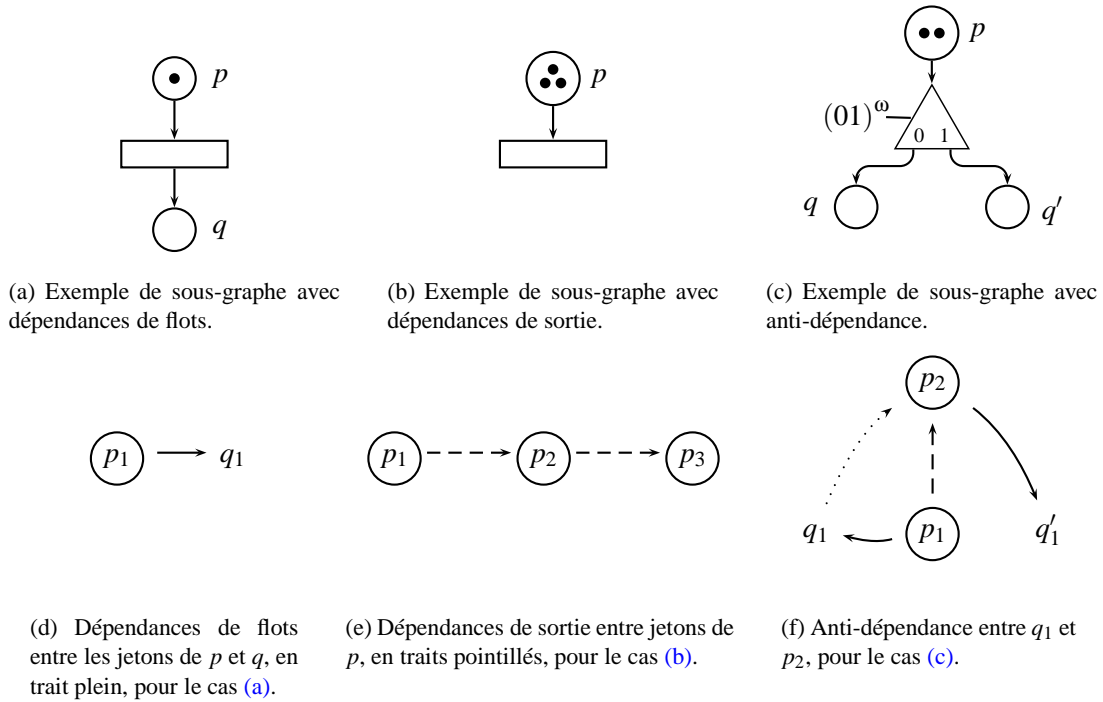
$p$

$q$

$p$

$p$

$(01)^{\omega}$

0 1

$q$

$q'$

(a) Exemple de sous-graphe avec dépendances de flots.

(b) Exemple de sous-graphe avec dépendances de sortie.

(c) Exemple de sous-graphe avec anti-dépendance.

$p_1$ $q_1$

$p_1$ $p_2$ $p_3$

$p_2$

$q_1$ $p_1$ $q'_1$

(d) Dépendances de flots entre les jetons de $p$ et $q$, en trait plein, pour le cas (a).

(e) Dépendances de sortie entre jetons de $p$, en traits pointillés, pour le cas (b).

(f) Anti-dépendance entre $q_1$ et $p_2$, pour le cas (c).